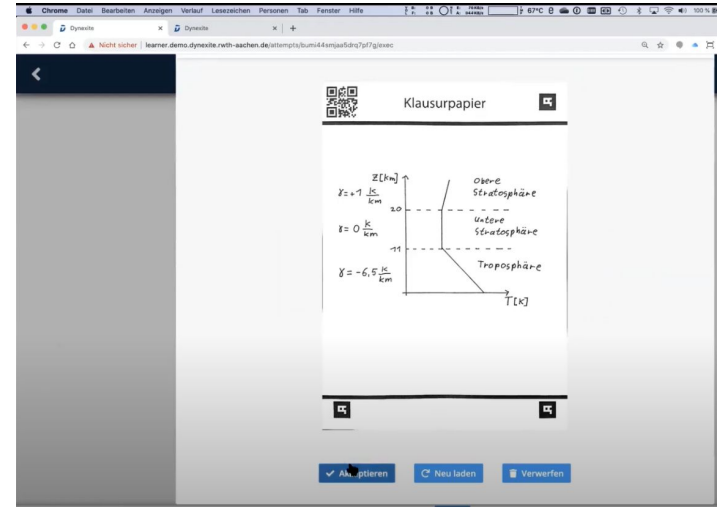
Chrome Datei Bearbeiten Anzeigen Verlauf Lesezeichen Personen Tab Fenster Hilfe

67°C

100 %

Dynexite

Dynexite

Nicht sicher | learner.demo.dynexite.rwth-aachen.de/attempts/bumi44smjaa5drq7pf7g/exec

Klausurpapier

Z[km]

$\gamma = +1 \frac{K}{km}$

Obere Stratosphäre

20

$\gamma = 0 \frac{K}{km}$

Untere Stratosphäre

11

$\gamma = -6,5 \frac{K}{km}$

Troposphäre

T[K]

Ak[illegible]ptieren

Neu laden

Verwerfen